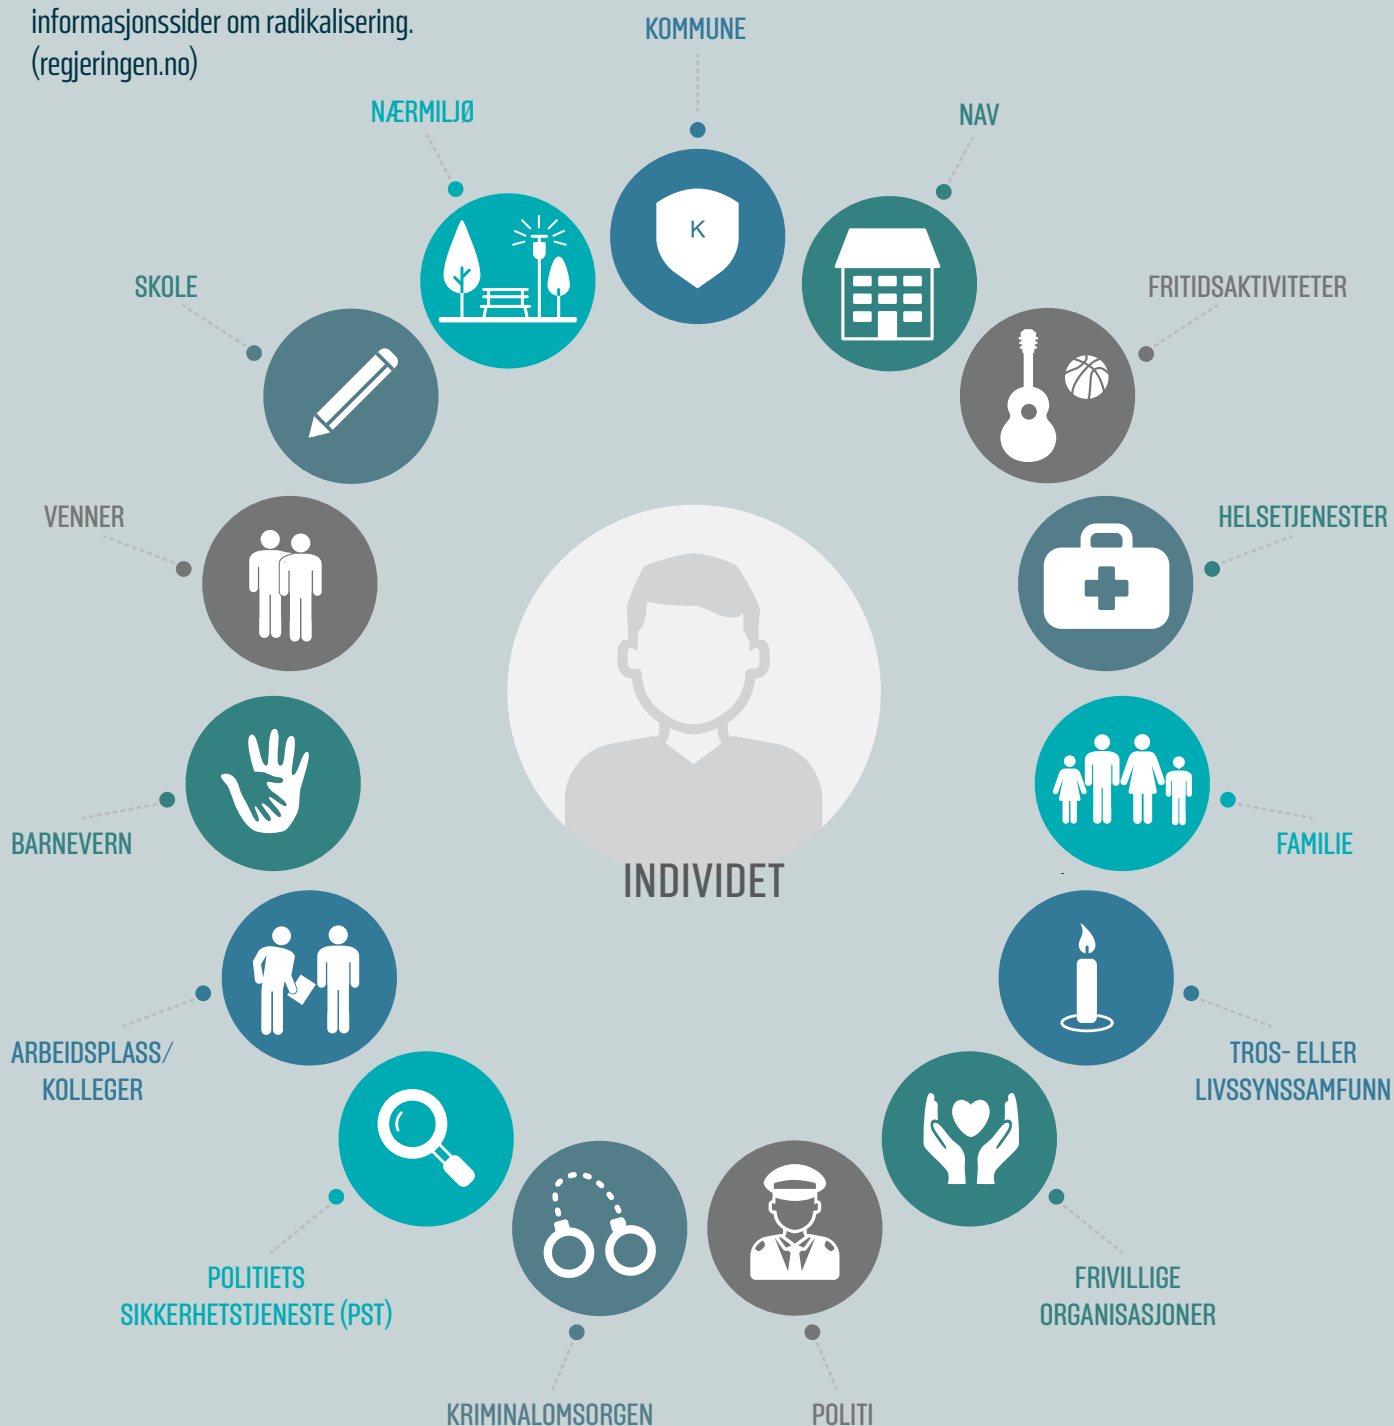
informasjonssider om radikalisering. (regjeringen.no)

KOMMUNE

K

NAV

NÆRMILJØ

SKOLE

FRITIDSAKTIVITETER

VENNER

HELSETJENESTER

INDIVIDET

BARNEVERN

FAMILIE

ARBEIDSPLASS/ KOLLEGER

TROS- ELLER LIVSSYNSSAMFUNN

POLITIETS SIKKERHETSTJENESTE (PST)

FRIVILLIGE ORGANISASJONER

KRIMINALOMSORGEN

POLITI